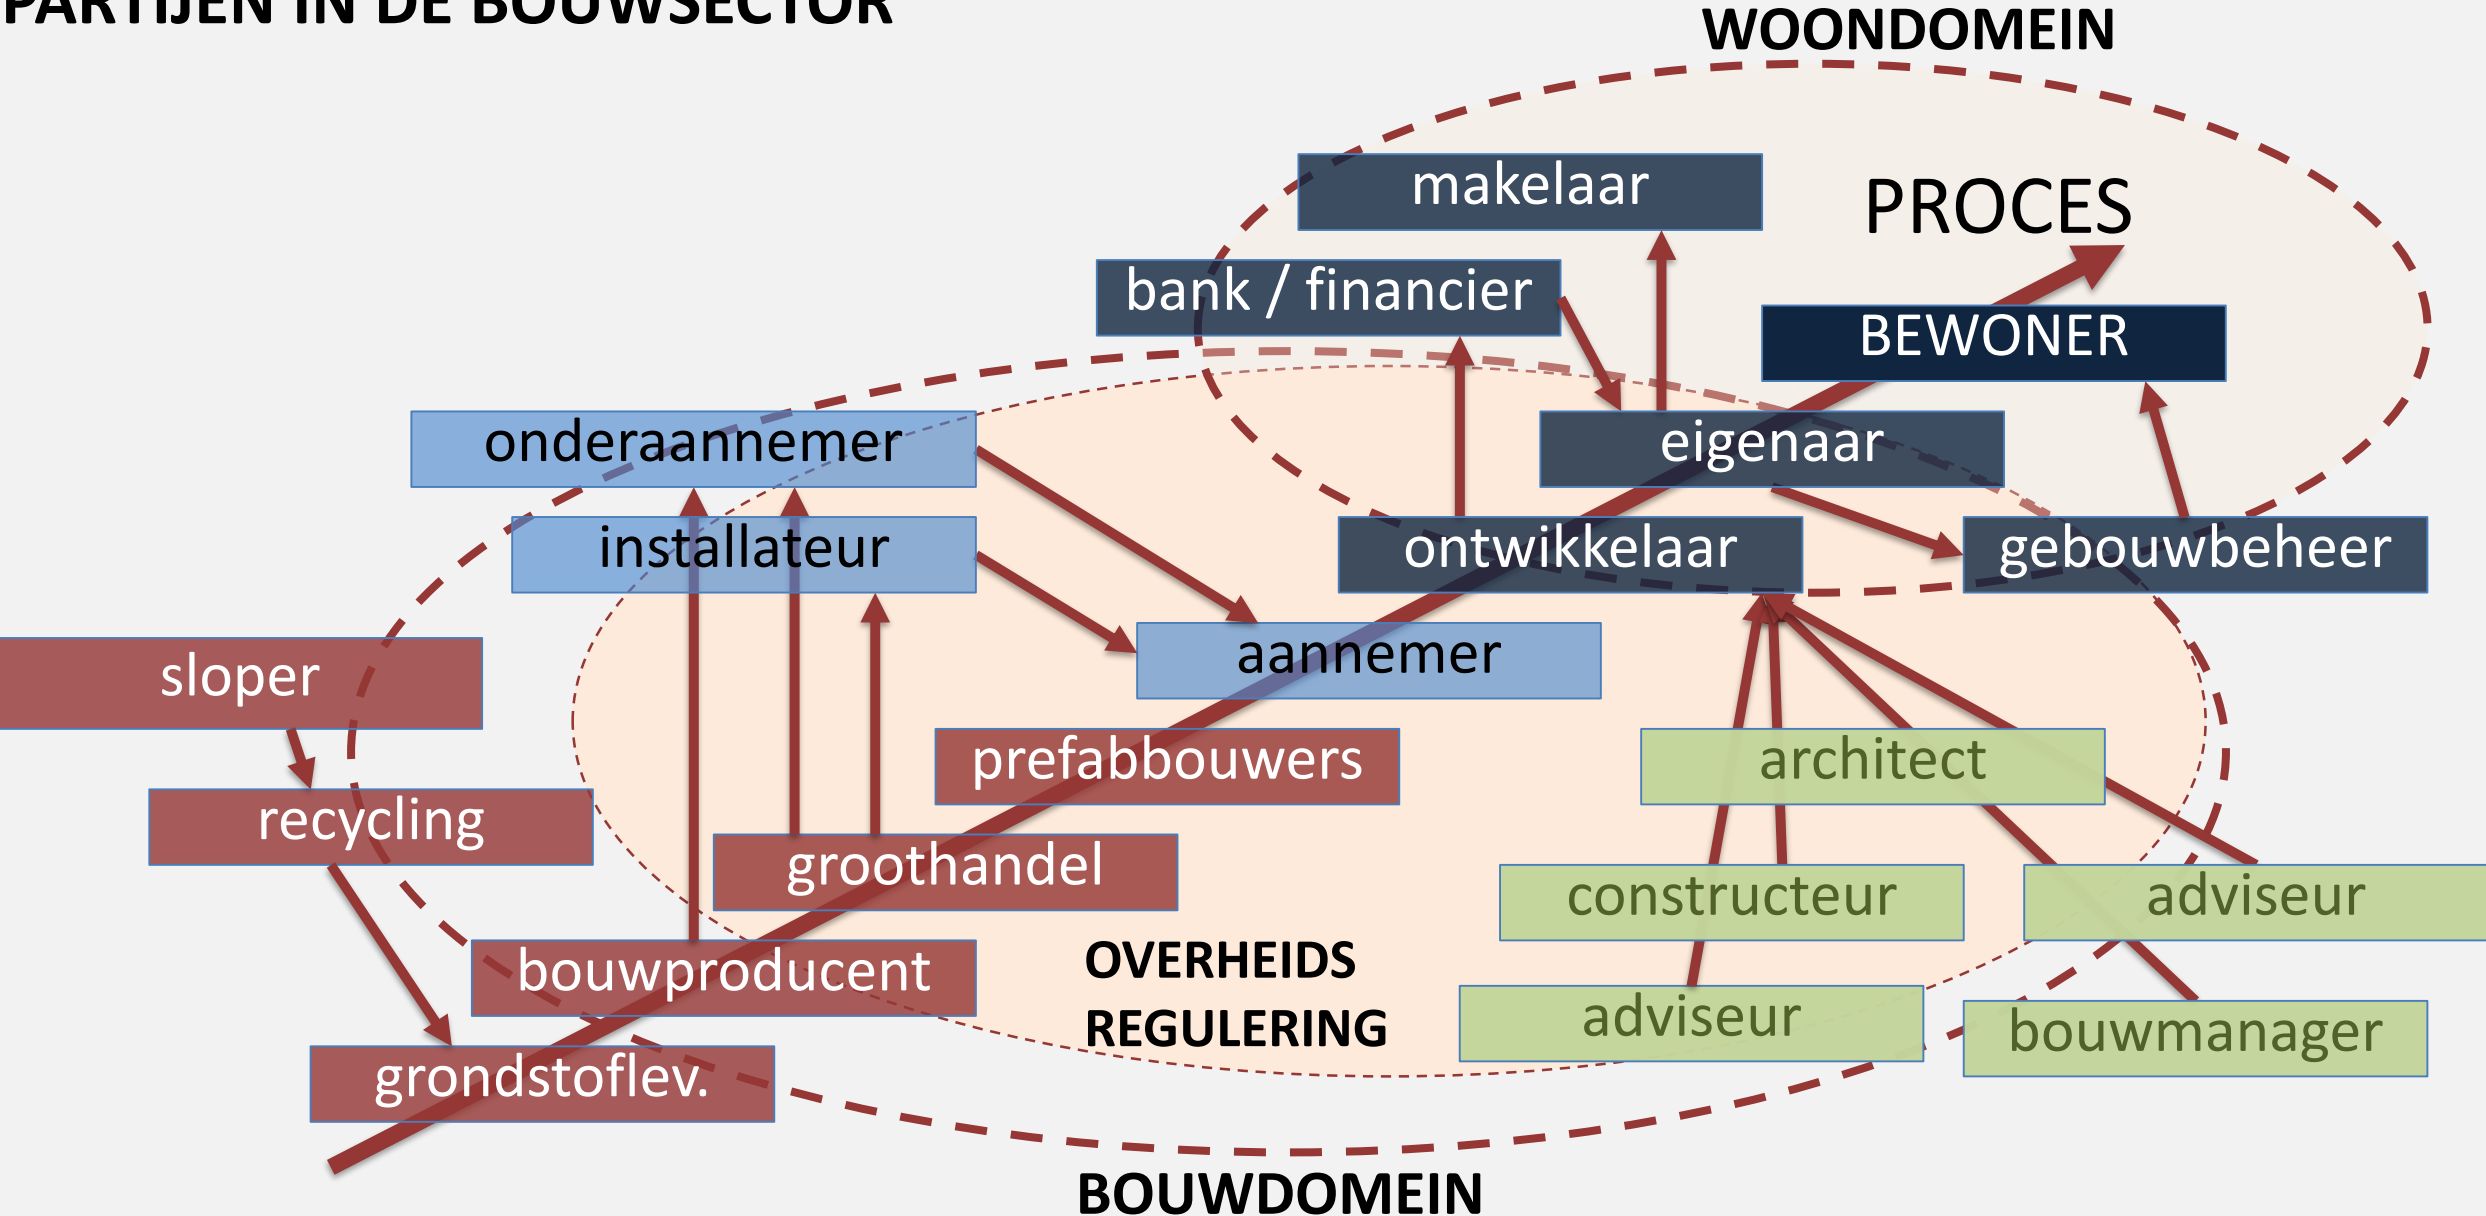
PARTIJEN IN DE BOUWSECTOR

WOONDOMEIN

makelaar

PROCES

bank / financier

BEWONER

onderaannemer

eigenaar

installateur

ontwikkelaar

gebouwbeheer

sloper

aannemer

prefabbouwers

architect

recycling

groothandel

constructeur

adviseur

bouwproducent

OVERHEIDS REGULERING

adviseur

bouwmanager

grondstoflev.

BOUWDOMEIN